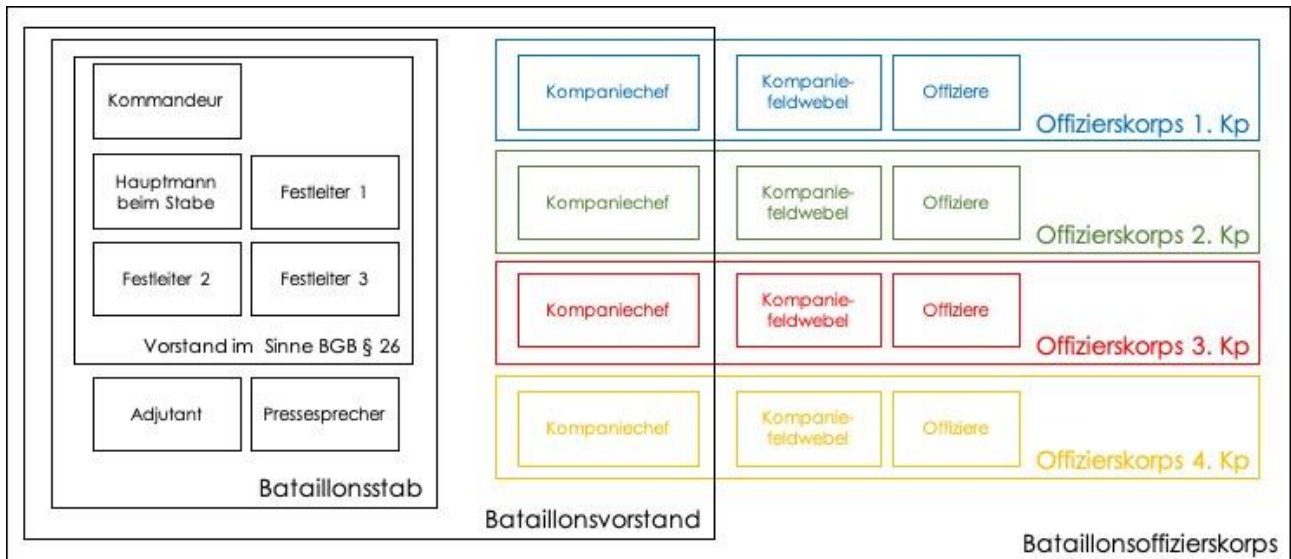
Kommandeur

Hauptmann beim Stabe

Festleiter 1

Festleiter 2

Festleiter 3

Vorstand im Sinne BGB § 26

Adjutant

Pressesprecher

Bataillonsstab

Bataillonsvorstand

Kompaniechef

Kompaniefeldwebel

Offiziere

Offizierskorps 1. Kp

Kompaniechef

Kompaniefeldwebel

Offiziere

Offizierskorps 2. Kp

Kompaniechef

Kompaniefeldwebel

Offiziere

Offizierskorps 3. Kp

Kompaniechef

Kompaniefeldwebel

Offiziere

Offizierskorps 4. Kp

Bataillonsoffizierskorps